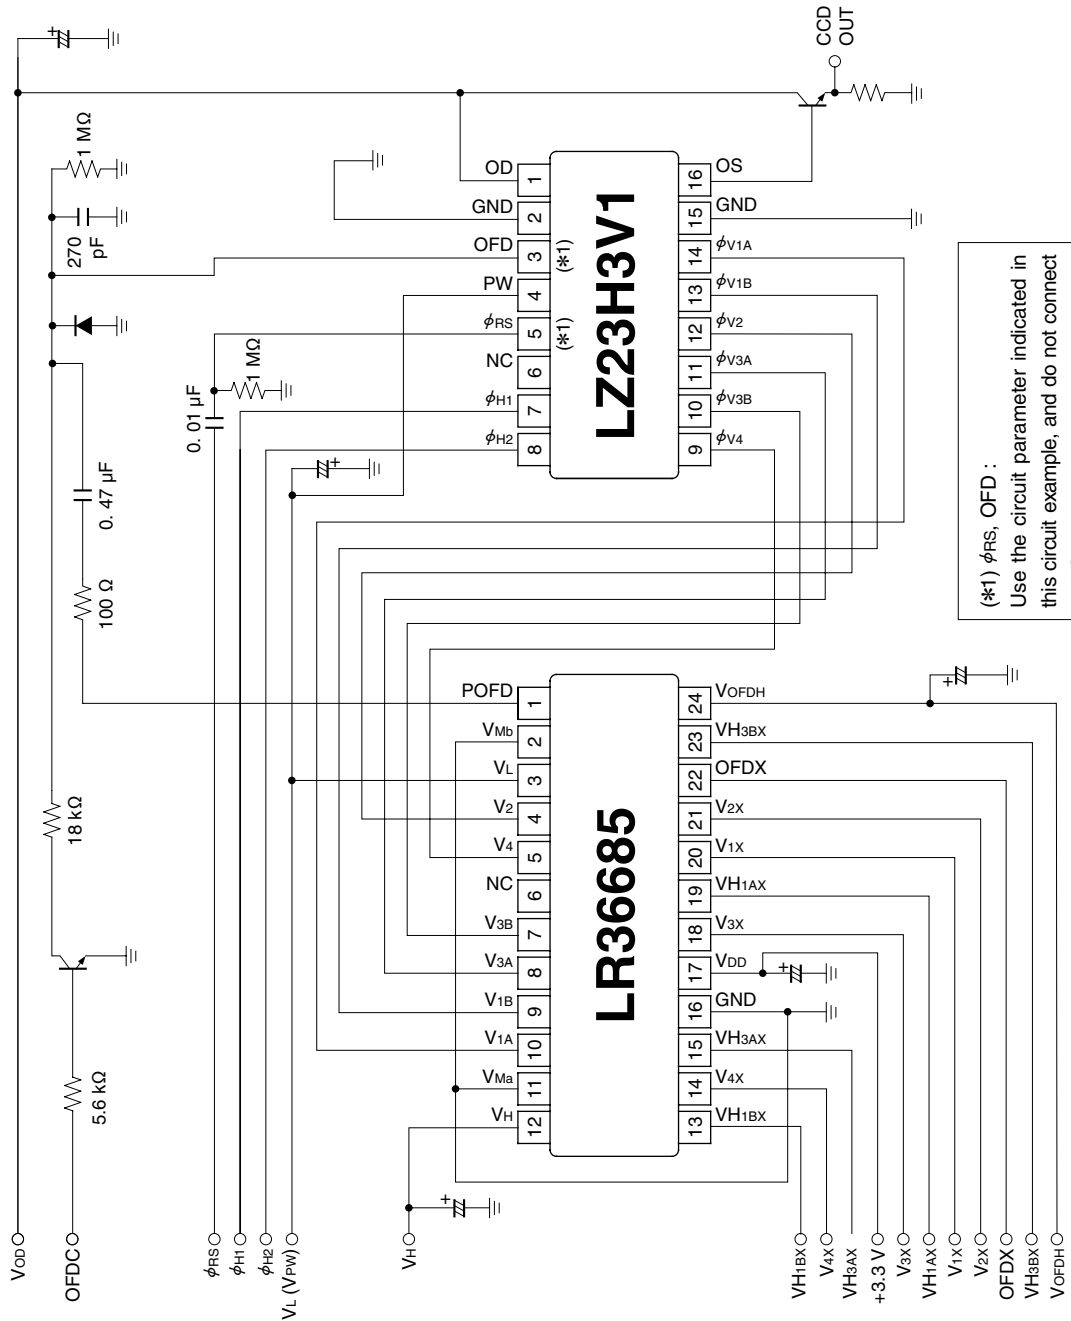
CCD OUT

LZ23H3V1

| Pin | Name | Pin | Name |
|---|---|---|---|
| 1 | OD | 16 | OS |
| 2 | GND | 15 | GND |
| 3 | OFD | 14 | $\phi_{V1A}$ |
| 4 | PW | 13 | $\phi_{V1B}$ |
| 5 | $\phi_{RS}$ | 12 | $\phi_{V2}$ |
| 6 | NC | 11 | $\phi_{V3A}$ |
| 7 | $\phi_{H1}$ | 10 | $\phi_{V3B}$ |
| 8 | $\phi_{H2}$ | 9 | $\phi_{V4}$ |

(*1)
(*1)

1 MΩ
270 pF
1 MΩ
0. 01 µF
0. 47 µF
100 Ω
18 kΩ
5.6 kΩ

LR36685

| Pin | Name | Pin | Name |
|---|---|---|---|
| 1 | POFD | 24 | VOFDH |
| 2 | VMb | 23 | VH3BX |
| 3 | VL | 22 | OFDX |
| 4 | V2 | 21 | V2X |
| 5 | V4 | 20 | V1X |
| 6 | NC | 19 | VH1AX |
| 7 | V3B | 18 | V3X |
| 8 | V3A | 17 | VDD |
| 9 | V1B | 16 | GND |
| 10 | V1A | 15 | VH3AX |
| 11 | VMa | 14 | V4X |
| 12 | VH | 13 | VH1BX |

(*1) $\phi_{RS}$, OFD :
Use the circuit parameter indicated in this circuit example, and do not connect

VOD
OFDC
$\phi_{RS}$
$\phi_{H1}$
$\phi_{H2}$
VL (VPW)
VH
VH1BX
V4X
VH3AX
+3.3 V
V3X
VH1AX
V1X
V2X
OFDX
VH3BX
VOFDH